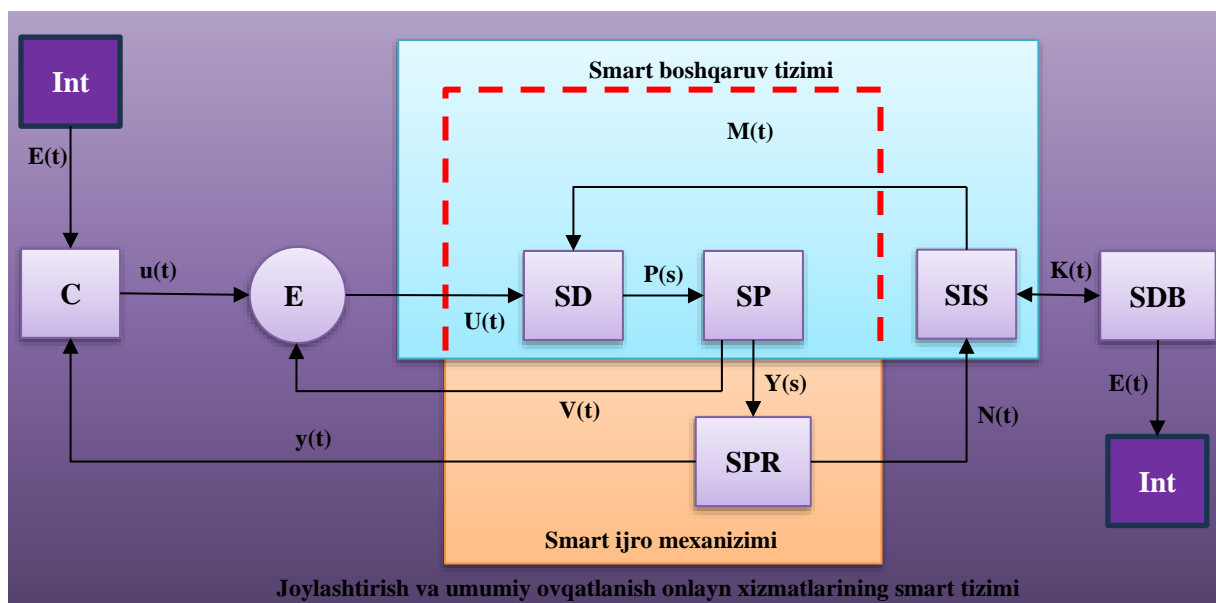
Int

E(t)

C

u(t)

E

Smart boshqaruv tizimi

M(t)

SD

P(s)

SP

SIS

K(t)

SDB

U(t)

Y(s)

V(t)

N(t)

E(t)

y(t)

SPR

Int

Smart ijro mexanizimi

Joylashtirish va umumiy ovqatlanish onlayn xizmatlarining smart tizimi